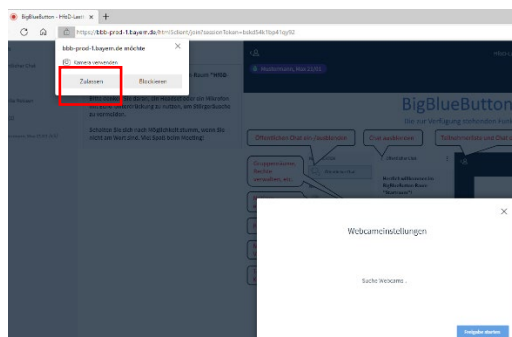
BigBlueButton - HHeD-Lern ×  +

https://bbb-prod-1.bayern.de/html5client/join?sessionToken=kxbd54k1bgy92

bbb-prod-1.bayern.de möchte ×

Kamera verwenden

Zulassen   Blockieren

Raum "HHeD-

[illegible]

Schließen Sie sich nach Möglichkeit immer, wenn Sie nicht am Wort sind. Wir Dank feine Posting!

BigBlueButton

Öffentlichen Chat ein-/ausblenden

Chat ausblenden

Teilnehmerliste und Chat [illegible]

Gruppenräume, Notizen verwalten, etc.

Webcameinstellungen ×

Suche Webcams ...

Freigabe starten